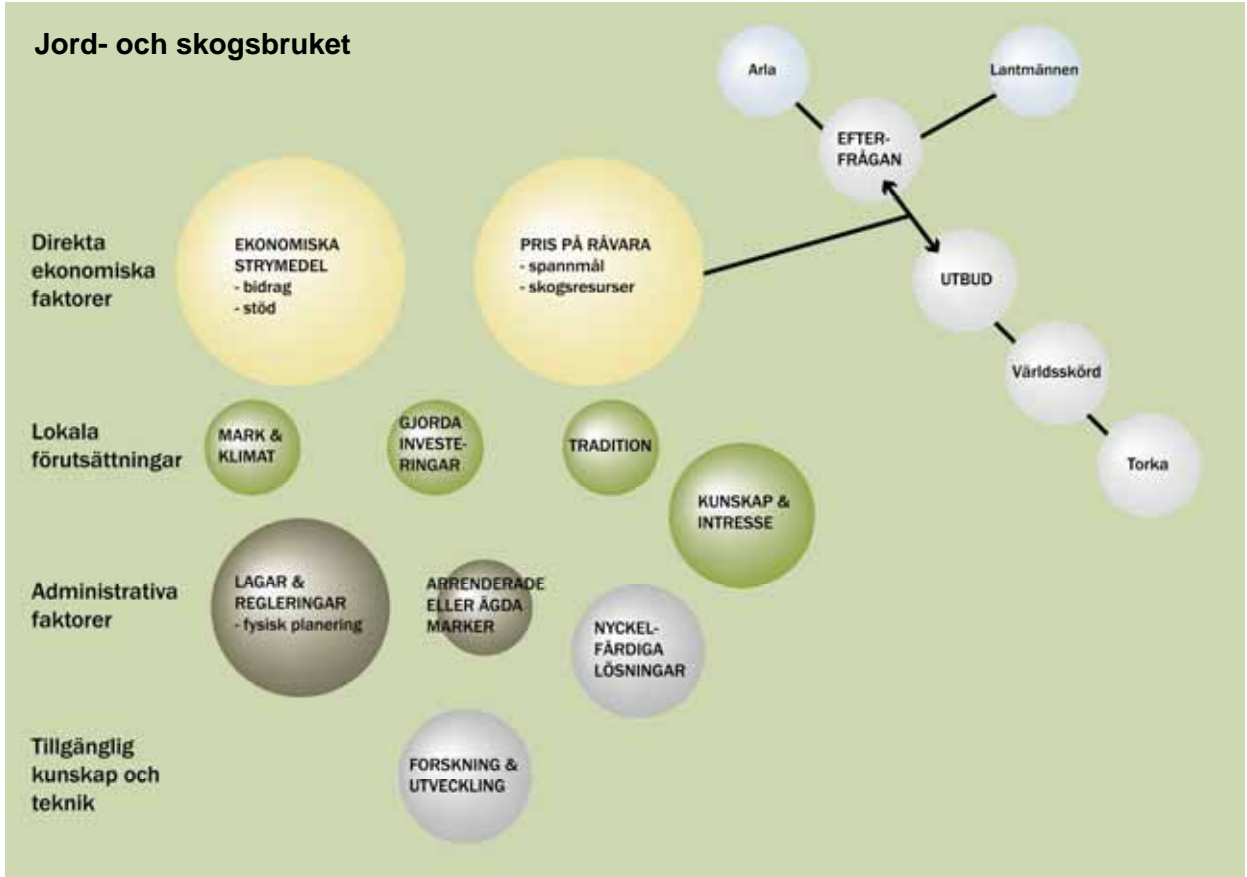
Jord- och skogsbruket

Arla

Lantmännen

EFTER-FRÅGAN

Direkta ekonomiska faktorer

EKONOMISKA STRYMEDEL
- bidrag
- stöd

PRIS PÅ RÅVARA
- spannmål
- skogsresurser

UTBUD

Världsskörd

Torka

Lokala förutsättningar

MARK & KLIMAT

GJORDA INVESTE-RINGAR

TRADITION

KUNSKAP & INTRESSE

Administrativa faktorer

LAGAR & REGLERINGAR
- fysisk planering

ARRENDERADE ELLER ÄGDA MARKER

NYCKEL-FÄRDIGA LÖSNINGAR

Tillgänglig kunskap och teknik

FORSKNING & UTVECKLING